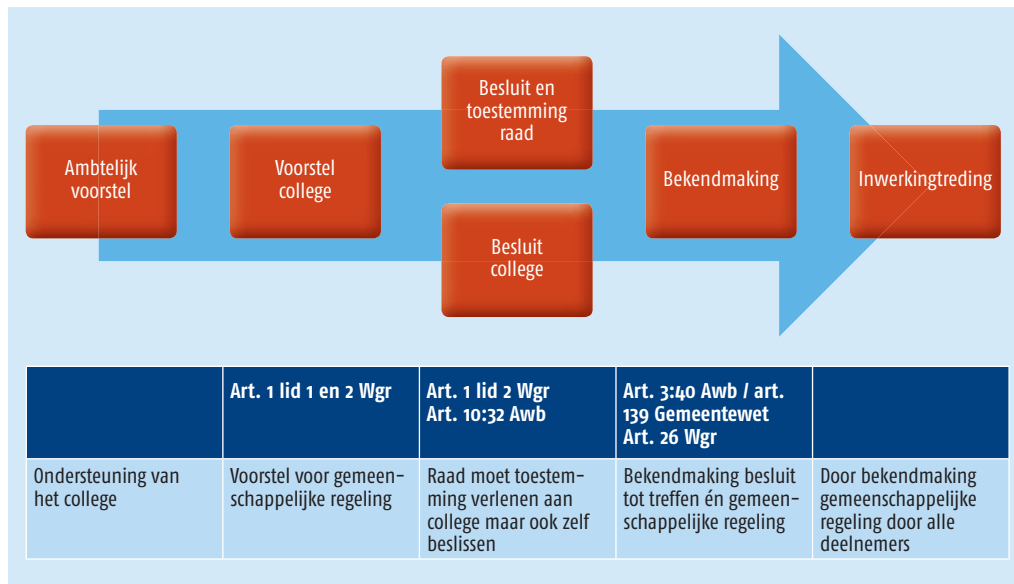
Ambtelijk voorstel

Voorstel college

Besluit en toestemming raad

Besluit college

Bekendmaking

Inwerkingtreding

| | Art. 1 lid 1 en 2 Wgr | Art. 1 lid 2 Wgr Art. 10:32 Awb | Art. 3:40 Awb / art. 139 Gemeentewet Art. 26 Wgr | |
|---|---|---|---|---|
| Ondersteuning van het college | Voorstel voor gemeenschappelijke regeling | Raad moet toestemming verlenen aan college maar ook zelf beslissen | Bekendmaking besluit tot treffen én gemeenschappelijke regeling | Door bekendmaking gemeenschappelijke regeling door alle deelnemers |